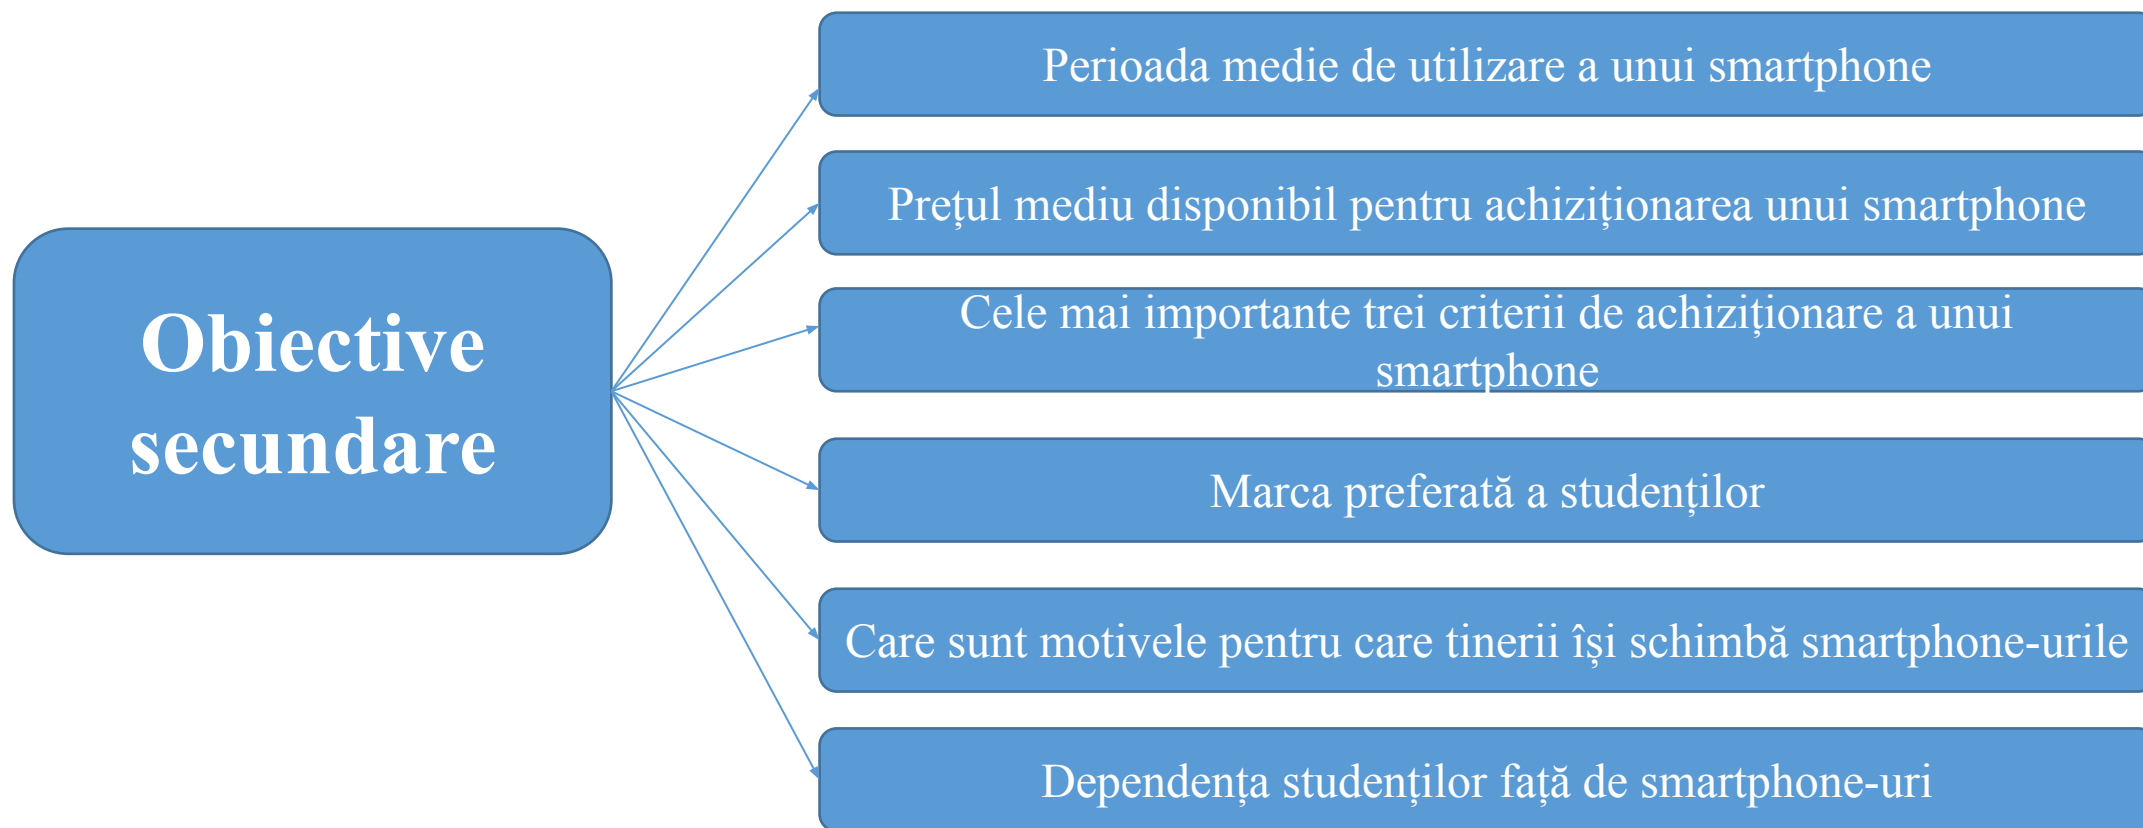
Obiective secundare

Perioada medie de utilizare a unui smartphone

Prețul mediu disponibil pentru achiziționarea unui smartphone

Cele mai importante trei criterii de achiziționare a unui smartphone

Marca preferată a studenților

Care sunt motivele pentru care tinerii își schimbă smartphone-urile

Dependența studenților față de smartphone-uri